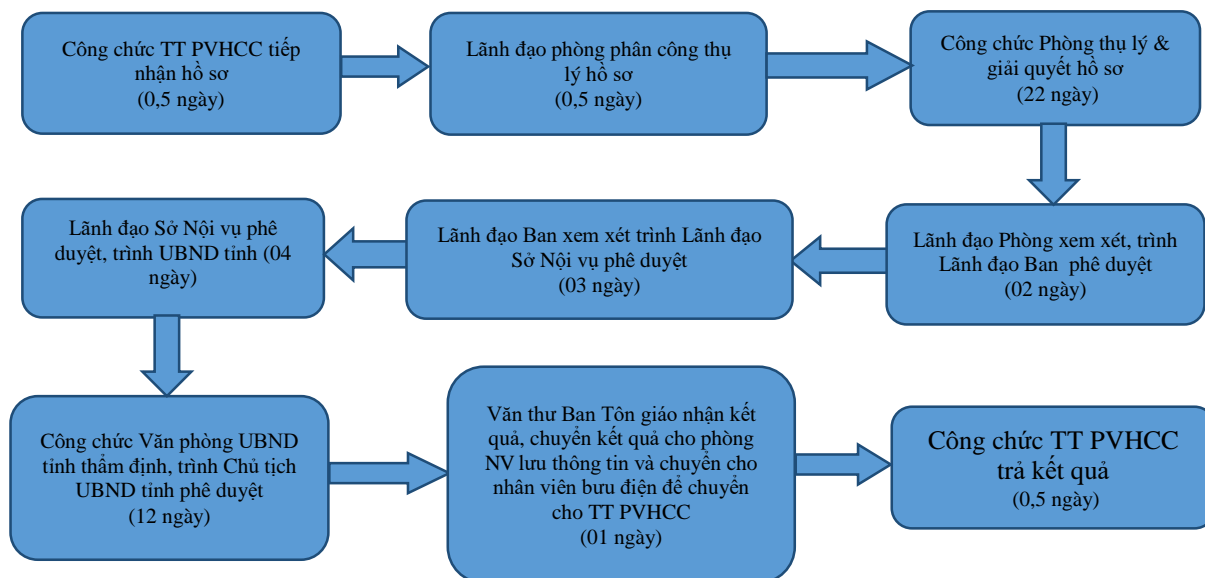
Công chức TT PVHCC tiếp nhận hồ sơ
(0,5 ngày)

Lãnh đạo phòng phân công thụ lý hồ sơ
(0,5 ngày)

Công chức Phòng thụ lý & giải quyết hồ sơ
(22 ngày)

Lãnh đạo Phòng xem xét, trình Lãnh đạo Ban phê duyệt
(02 ngày)

Lãnh đạo Ban xem xét trình Lãnh đạo Sở Nội vụ phê duyệt
(03 ngày)

Lãnh đạo Sở Nội vụ phê duyệt, trình UBND tỉnh (04 ngày)

Công chức Văn phòng UBND tỉnh thẩm định, trình Chủ tịch UBND tỉnh phê duyệt
(12 ngày)

Văn thư Ban Tôn giáo nhận kết quả, chuyển kết quả cho phòng NV lưu thông tin và chuyển cho nhân viên bưu điện để chuyển cho TT PVHCC
(01 ngày)

Công chức TT PVHCC trả kết quả
(0,5 ngày)